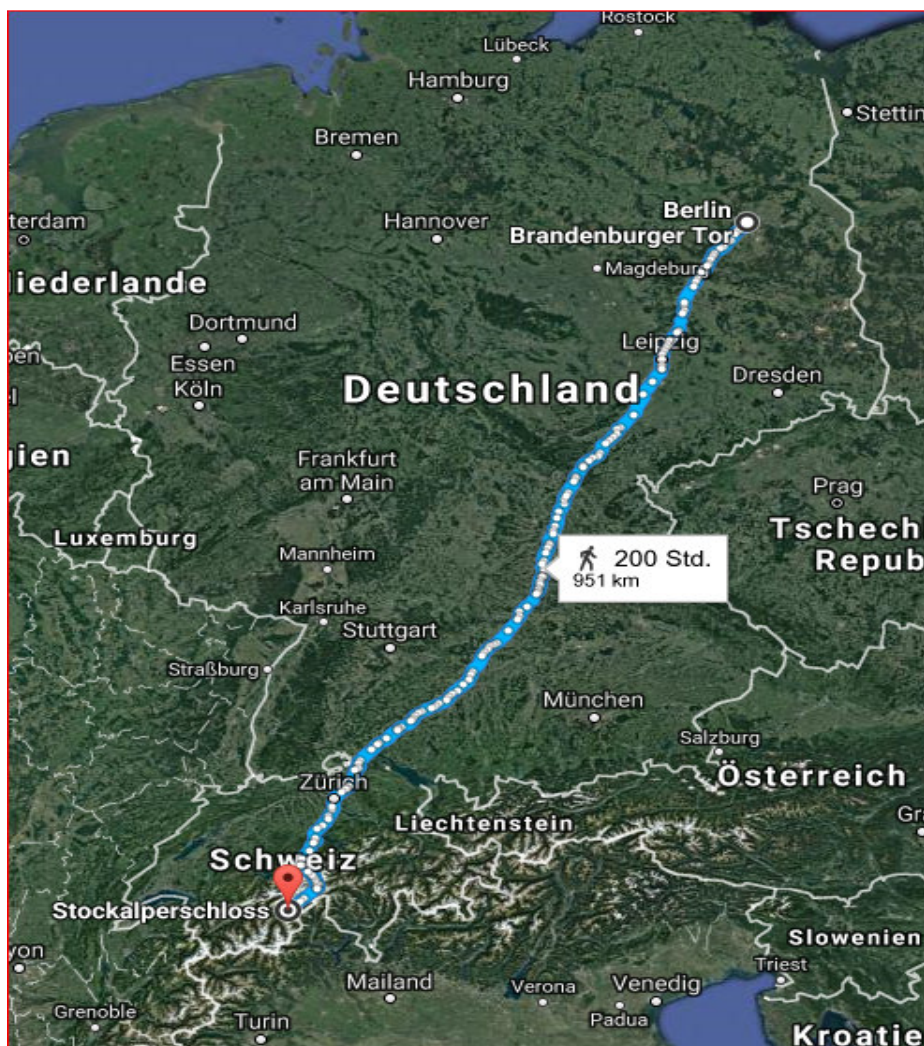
Rostock
Lübeck
Hamburg
Stettin
Bremen
terdam
Hannover
Berlin
Brandenburger Tor
Magdeburg
iederlande
Dortmund
Essen
Köln
Leipzig
Deutschland
Dresden
ien
Frankfurt am Main
Prag
Luxemburg
Mannheim
200 Std.
951 km
Tschech
Repub
Karlsruhe
Stuttgart
Straßburg
München
Salzburg
Zürich
Österreich
Liechtenstein
Schweiz
Stockalperschloss
Slowenien
Triest
Mailand
Verona
Venedig
Padua
Grenoble
Turin
Kroatie